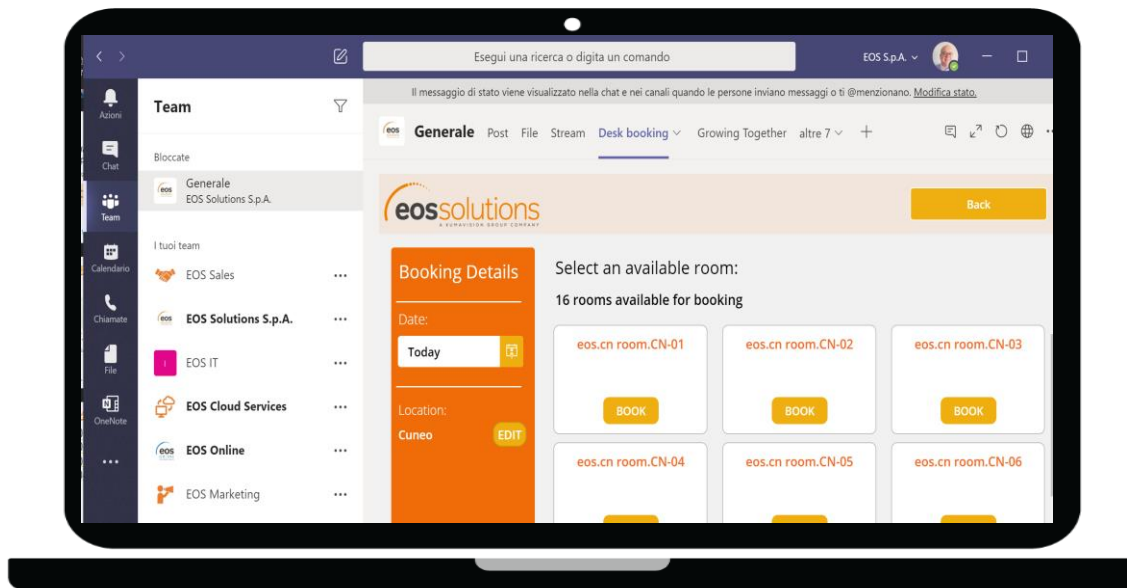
Esegui una ricerca o digita un comando

EOS S.p.A.

Azioni

Chat

Team

Calendario

Chiamate

File

OneNote

...

Team

Bloccate

Generale
EOS Solutions S.p.A.

I tuoi team

EOS Sales ...

EOS Solutions S.p.A. ...

EOS IT ...

EOS Cloud Services ...

EOS Online ...

EOS Marketing ...

Il messaggio di stato viene visualizzato nella chat e nei canali quando le persone inviano messaggi o ti @menzionano. Modifica stato.

Generale Post File Stream Desk booking Growing Together altre 7 +

eossolutions
A EUMAVISION GROUP COMPANY

Back

Booking Details

Date:

Today

Location:

Cuneo

EDIT

Select an available room:

16 rooms available for booking

eos.cn room.CN-01
BOOK

eos.cn room.CN-02
BOOK

eos.cn room.CN-03
BOOK

eos.cn room.CN-04

eos.cn room.CN-05

eos.cn room.CN-06